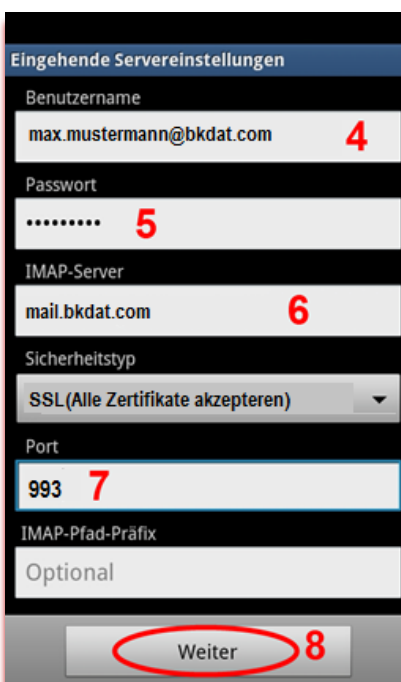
Eingehende Servereinstellungen

Benutzername

max.mustermann@bkdat.com 4

Passwort

••••••••• 5

IMAP-Server

mail.bkdat.com 6

Sicherheitstyp

SSL(Alle Zertifikate akzepteren)

Port

993 7

IMAP-Pfad-Präfix

Optional

Weiter 8